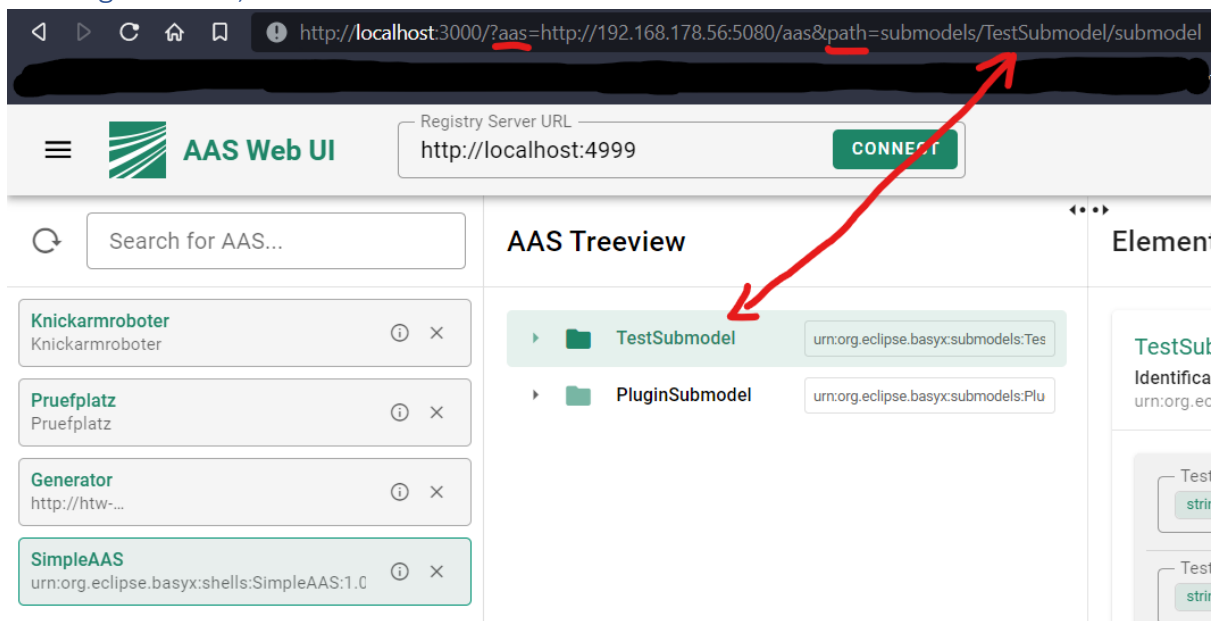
http://localhost:3000/?aas=http://192.168.178.56:5080/aas&path=submodels/TestSubmodel/submodel

AAS Web UI

Registry Server URL
http://localhost:4999
CONNECT

Search for AAS...

Knickarmroboter
Knickarmroboter

Pruefplatz
Pruefplatz

Generator
http://htw-...

SimpleAAS
urn:org.eclipse.basyx:shells:SimpleAAS:1.0

AAS Treeview

TestSubmodel
urn:org.eclipse.basyx:submodels:Tes

PluginSubmodel
urn:org.eclipse.basyx:submodels:Plu

Element

TestSub
Identifica
urn:org.ec

Test
strin

Test
strin